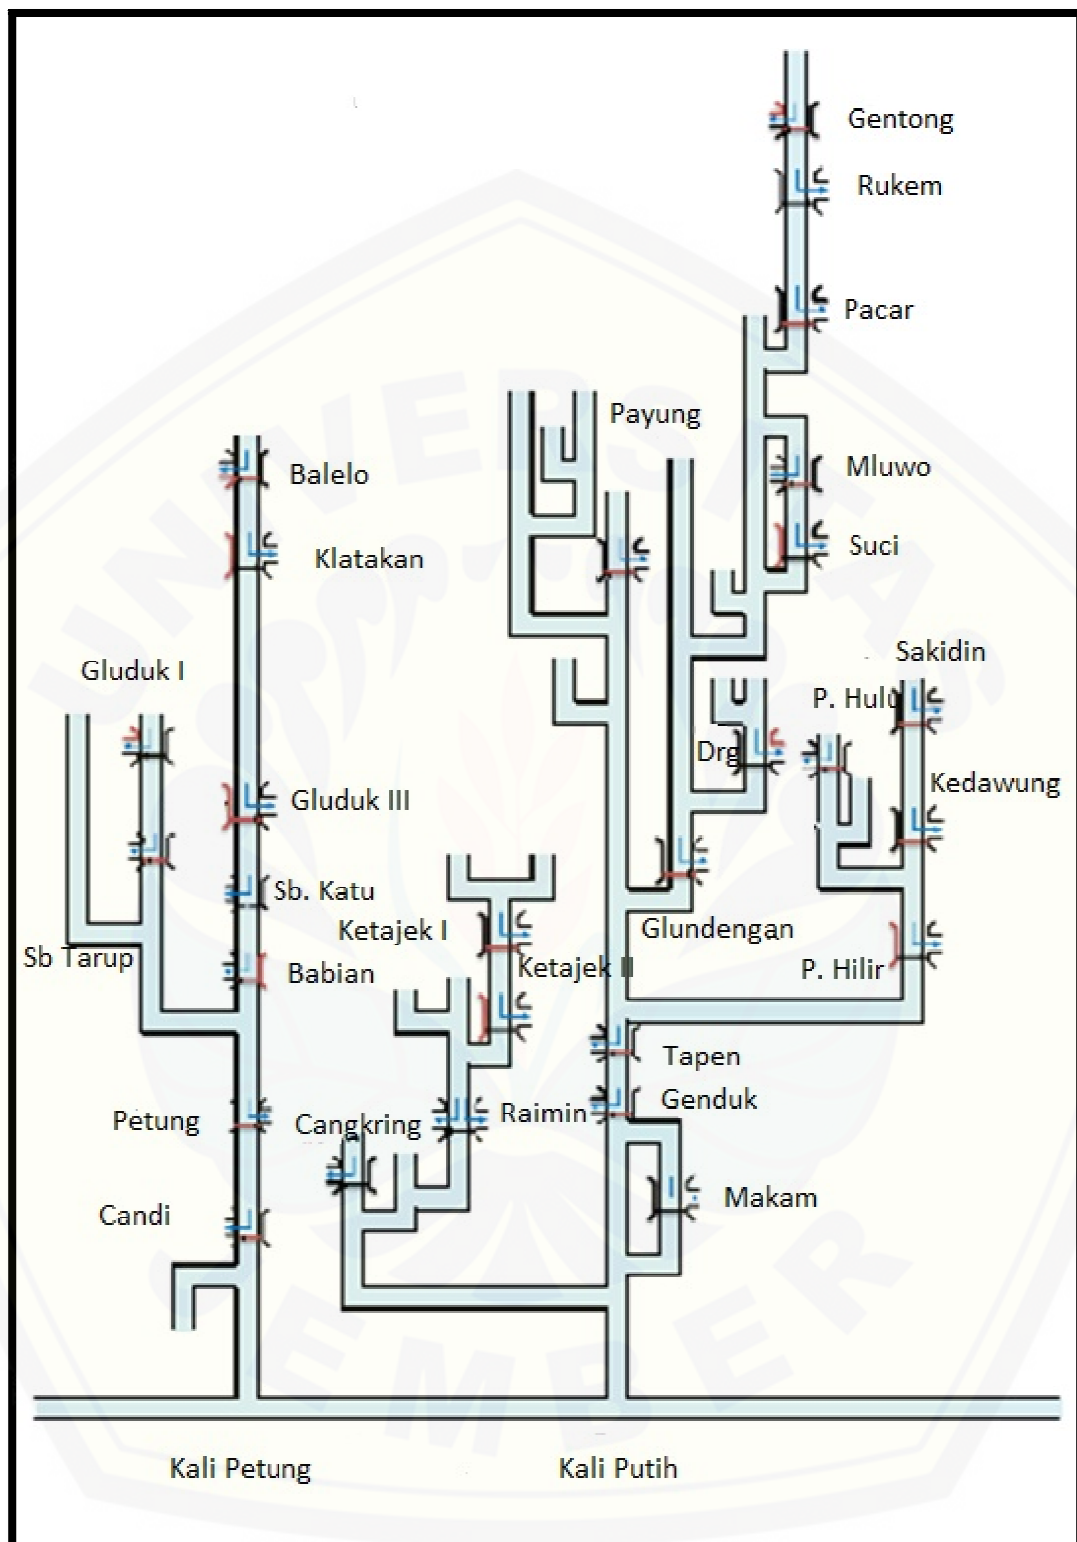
Gentong
Rukem
Pacar
Payung
Mluwo
Suci
Balelo
Klatakan
Sakidin
P. Hulu
Gluduk I
Drg
Kedawung
Gluduk III
Sb. Katu
Ketajek I
Glundengan
Sb Tarup
Babian
Ketajek II
P. Hilir
Tapen
Genduk
Petung
Cangkring
Raimin
Makam
Candi
Kali Petung
Kali Putih